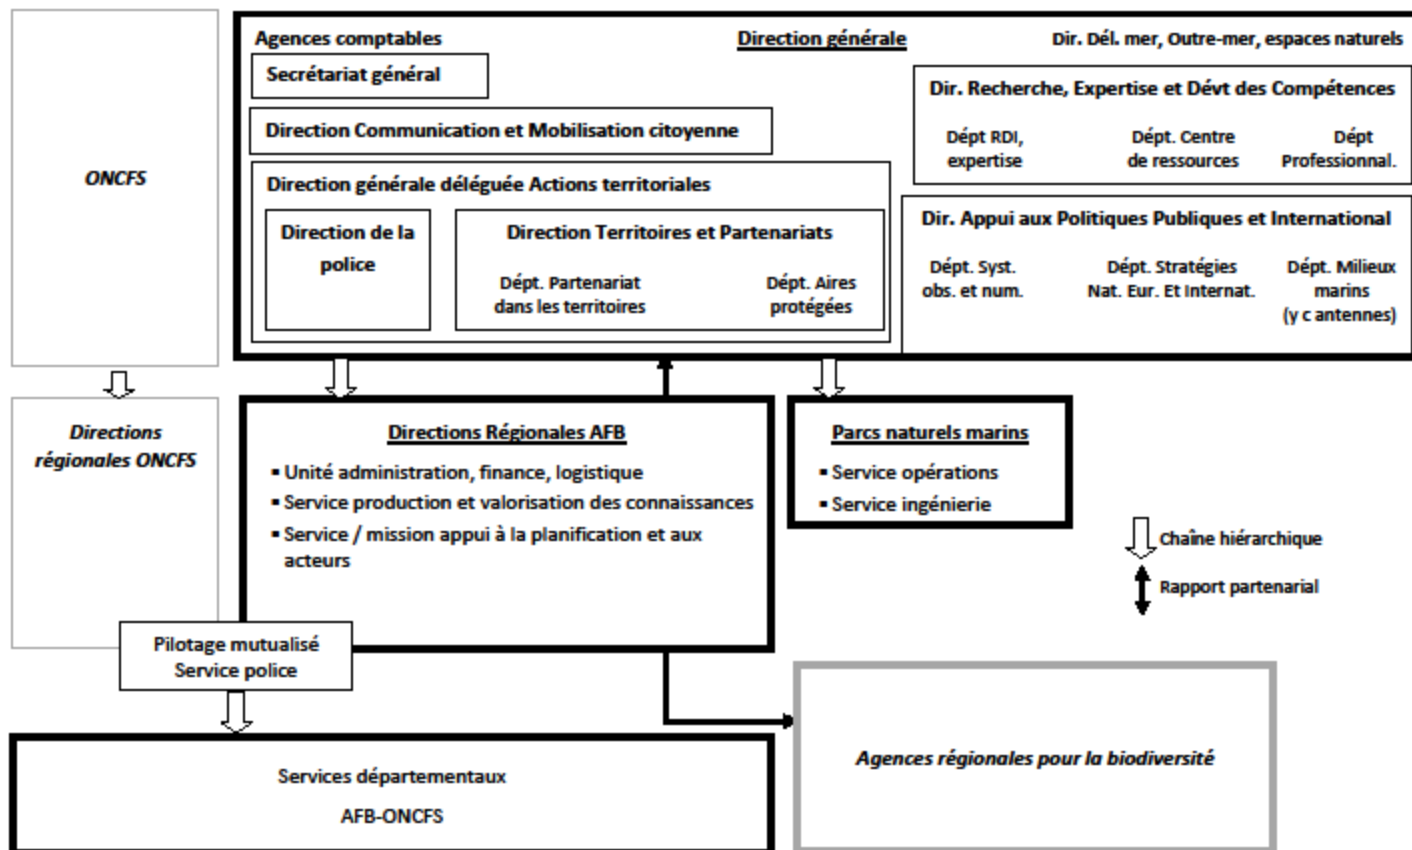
ONCFS

Agences comptables

Direction générale

Dir. Dél. mer, Outre-mer, espaces naturels

Secrétariat général

Direction Communication et Mobilisation citoyenne

Dir. Recherche, Expertise et Dévt des Compétences

Dépt RDI, expertise

Dépt. Centre de ressources

Dépt Professionnal.

Direction générale déléguée Actions territoriales

Direction de la police

Direction Territoires et Partenariats

Dépt. Partenariat dans les territoires

Dépt. Aires protégées

Dir. Appui aux Politiques Publiques et International

Dépt. Syst. obs. et num.

Dépt. Stratégies Nat. Eur. Et Internat.

Dépt. Milieux marins (y c antennes)

Directions régionales ONCFS

Directions Régionales AFB

- Unité administration, finance, logistique
- Service production et valorisation des connaissances
- Service / mission appui à la planification et aux acteurs

Parcs naturels marins

- Service opérations
- Service ingénierie

Chaîne hiérarchique

Rapport partenarial

Pilotage mutualisé Service police

Services départementaux

AFB-ONCFS

Agences régionales pour la biodiversité